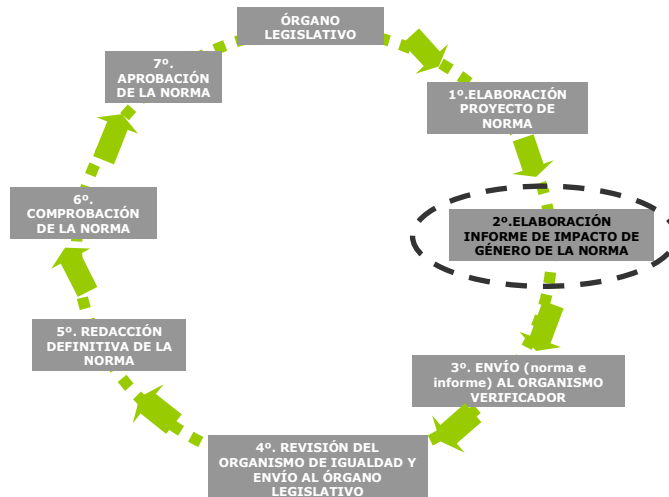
ÓRGANO LEGISLATIVO

1º.ELABORACIÓN PROYECTO DE NORMA

2º.ELABORACIÓN INFORME DE IMPACTO DE GÉNERO DE LA NORMA

3º. ENVÍO (norma e informe) AL ORGANISMO VERIFICADOR

4º. REVISIÓN DEL ORGANISMO DE IGUALDAD Y ENVÍO AL ÓRGANO LEGISLATIVO

5º. REDACCIÓN DEFINITIVA DE LA NORMA

6º. COMPROBACIÓN DE LA NORMA

7º. APROBACIÓN DE LA NORMA